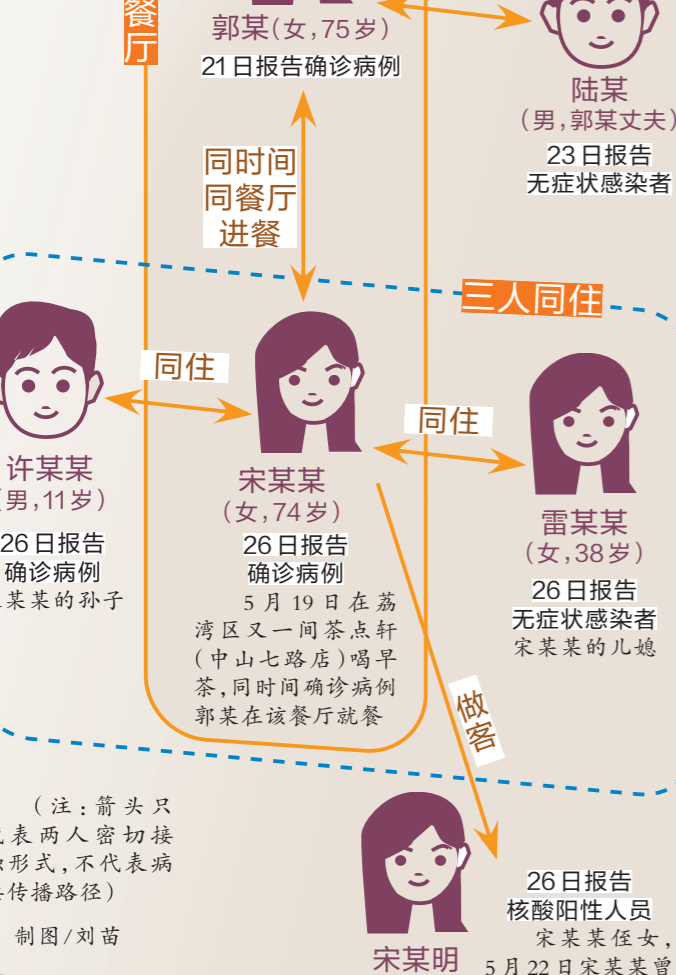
餐厅

郭某(女,75岁)
21日报告确诊病例

陆某
(男,郭某丈夫)
23日报告
无症状感染者

同时间
同餐厅
进餐

三人同住

同住

许某某
(男,11岁)
26日报告
确诊病例
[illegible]某某的孙子

宋某某
(女,74岁)
26日报告
确诊病例
5月19日在荔湾区又一间茶点轩(中山七路店)喝早茶,同时间确诊病例郭某在该餐厅就餐

同住

雷某某
(女,38岁)
26日报告
无症状感染者
宋某某的儿媳

做客

(注:箭头只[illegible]表两人密切接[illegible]形式,不代表病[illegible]传播路径)

制图/刘苗

宋某明

26日报告
核酸阳性人员
宋某某侄女,
5月22日宋某某曾